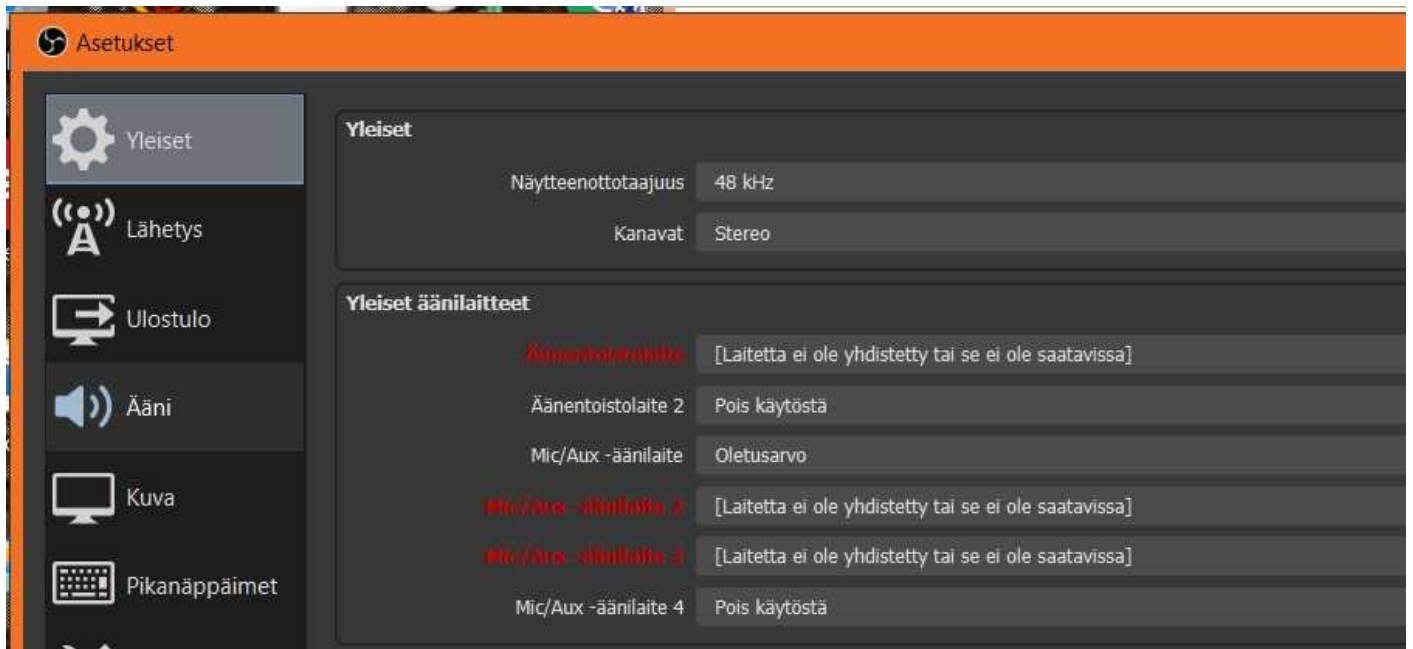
Asetukset

Yleiset
Lähetys
Ulostulo
Ääni
Kuva
Pikanäppäimet

Yleiset
Näytteenottotaajuus 48 kHz
Kanavat Stereo

Yleiset äänilaitteet
Äänentoistolaite [Laitetta ei ole yhdistetty tai se ei ole saatavissa]
Äänentoistolaite 2 Pois käytöstä
Mic/Aux -äänilaite Oletusarvo
Mic/Aux -äänilaite 2 [Laitetta ei ole yhdistetty tai se ei ole saatavissa]
Mic/Aux -äänilaite 3 [Laitetta ei ole yhdistetty tai se ei ole saatavissa]
Mic/Aux -äänilaite 4 Pois käytöstä